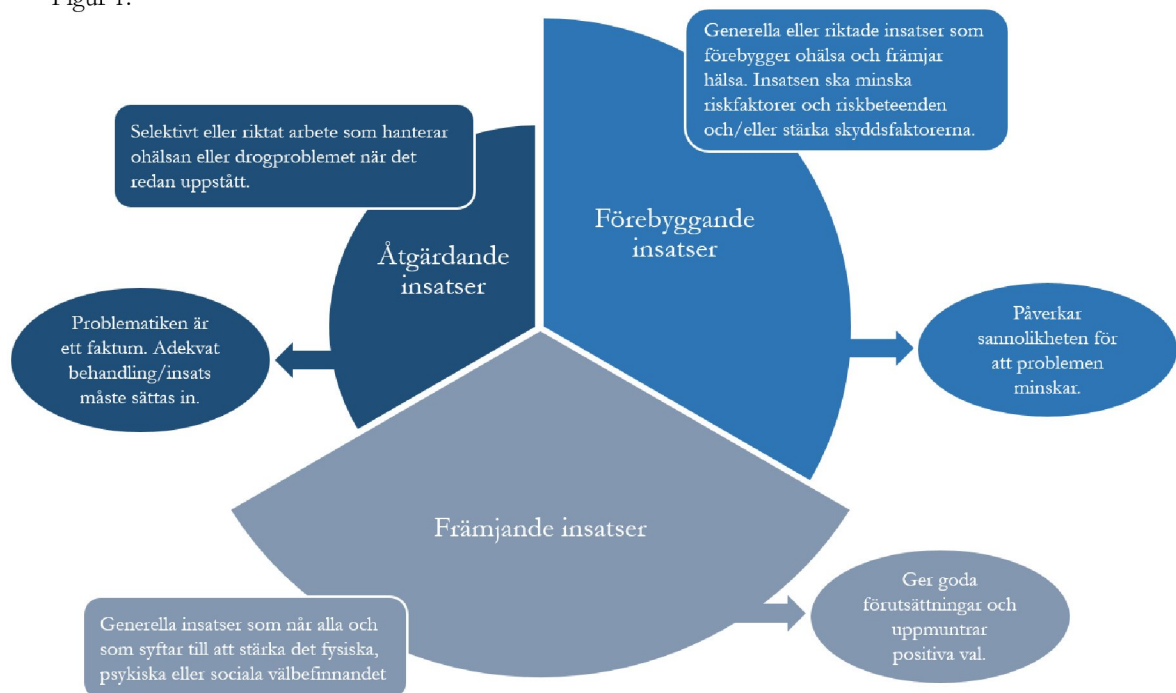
Figur 1.

Generella eller riktade insatser som förebygger ohälsa och främjar hälsa. Insatsen ska minska riskfaktorer och riskbeteenden och/eller stärka skyddsfaktorerna.

Selektivt eller riktat arbete som hanterar ohälsan eller drogproblemet när det redan uppstått.

Förebyggande insatser

Åtgärdande insatser

Problematiken är ett faktum. Adekvat behandling/insats måste sättas in.

Påverkar sannolikheten för att problemen minskar.

Främjande insatser

Generella insatser som når alla och som syftar till att stärka det fysiska, psykiska eller sociala välbefinnandet

Ger goda förutsättningar och uppmuntrar positiva val.